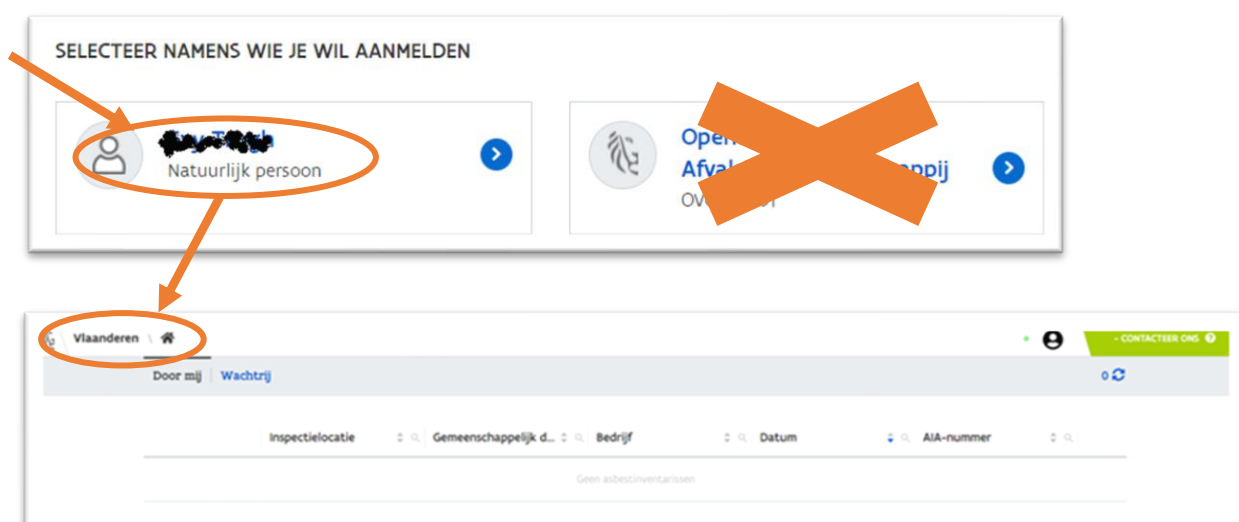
SELECTEER NAMENS WIE JE WIL AANMELDEN

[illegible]
Natuurlijk persoon

Open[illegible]
Afval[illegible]ppij
OV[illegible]

Vlaanderen

- CONTACTEER ONS

Door mij | Wachtrij

0

| Inspectielocatie | Gemeenschappelijk d... | Bedrijf | Datum | AIA-nummer |
|---|---|---|---|---|
| Geen asbestinventarissen | | | | |